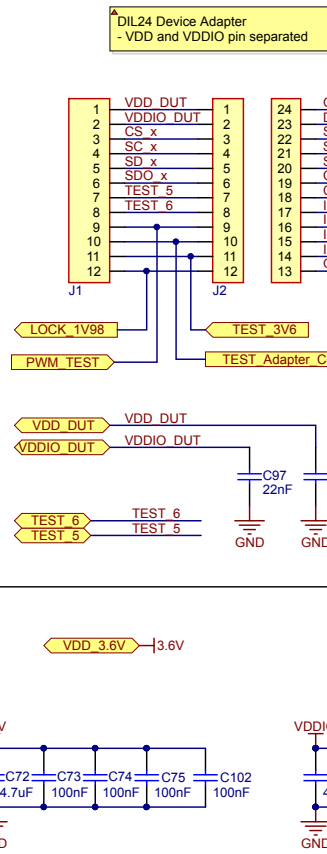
DIL24 Device Adapter
- VDD and VDDIO pin separated

1 VDD_DUT 1
2 VDDIO_DUT 2
3 CS_x 3
4 SC_x 4
5 SD_x 5
6 SDO_x 6
7 TEST_5 7
8 TEST_6 8
9 9
10 10
11 11
12 12

J1 J2

24
23
22
21
20
19
18
17
16
15
14
13

LOCK_1V98
TEST_3V6
PWM_TEST
TEST_Adapter_C

VDD_DUT VDD_DUT
VDDIO_DUT VDDIO_DUT
C97
22nF
GND GND

TEST_6 TEST_6
TEST_5 TEST_5

VDD_3.6V 3.6V

V
C72 C73 C74 C75 C102
4.7uF 100nF 100nF 100nF 100nF

VDDI
GND